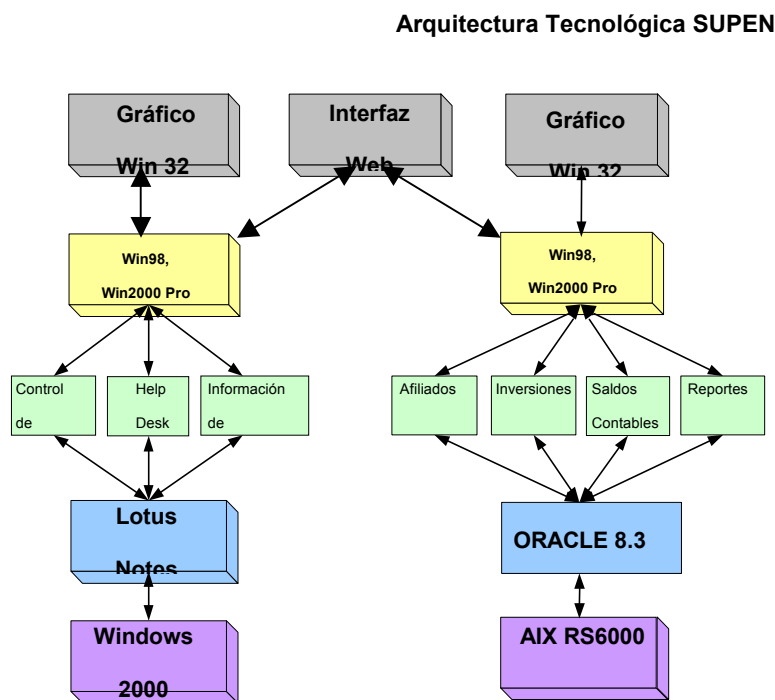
Arquitectura Tecnológica SUPEN

Gráfico Win 32

Interfaz Web

Gráfico Win 32

Win98, Win2000 Pro

Win98, Win2000 Pro

Control de

Help Desk

Información de

Afiliados

Inversiones

Saldos Contables

Reportes

Lotus Notes

ORACLE 8.3

Windows 2000

AIX RS6000